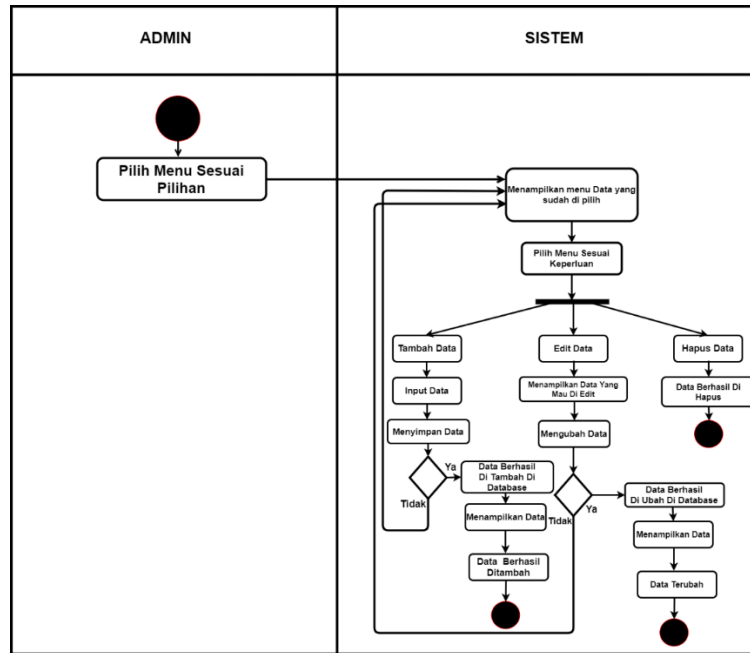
| ADMIN | SISTEM |
|---|---|

Pilih Menu Sesuai Pilihan

Menampilkan menu Data yang sudah di pilih

Pilih Menu Sesuai Keperluan

Tambah Data

Edit Data

Hapus Data

Input Data

Menampilkan Data Yang Mau Di Edit

Data Berhasil Di Hapus

Menyimpan Data

Mengubah Data

Ya

Tidak

Data Berhasil Di Tambah Di Database

Menampilkan Data

Data Berhasil Ditambah

Tidak

Ya

Data Berhasil Di Ubah Di Database

Menampilkan Data

Data Terubah